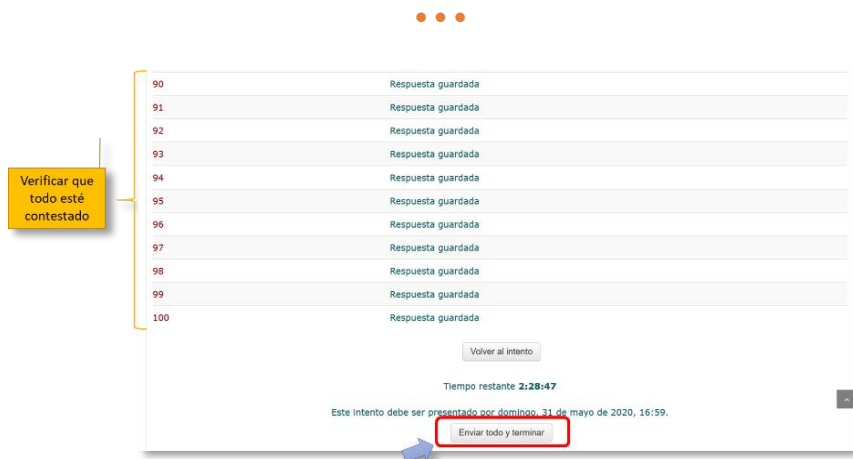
Verificar que todo esté contestado

| | |
|---|---|
| 90 | Respuesta guardada |
| 91 | Respuesta guardada |
| 92 | Respuesta guardada |
| 93 | Respuesta guardada |
| 94 | Respuesta guardada |
| 95 | Respuesta guardada |
| 96 | Respuesta guardada |
| 97 | Respuesta guardada |
| 98 | Respuesta guardada |
| 99 | Respuesta guardada |
| 100 | Respuesta guardada |

Volver al intento

Tiempo restante **2:28:47**

Este intento debe ser presentado por domingo, 31 de mayo de 2020, 16:59.

Enviar todo y terminar